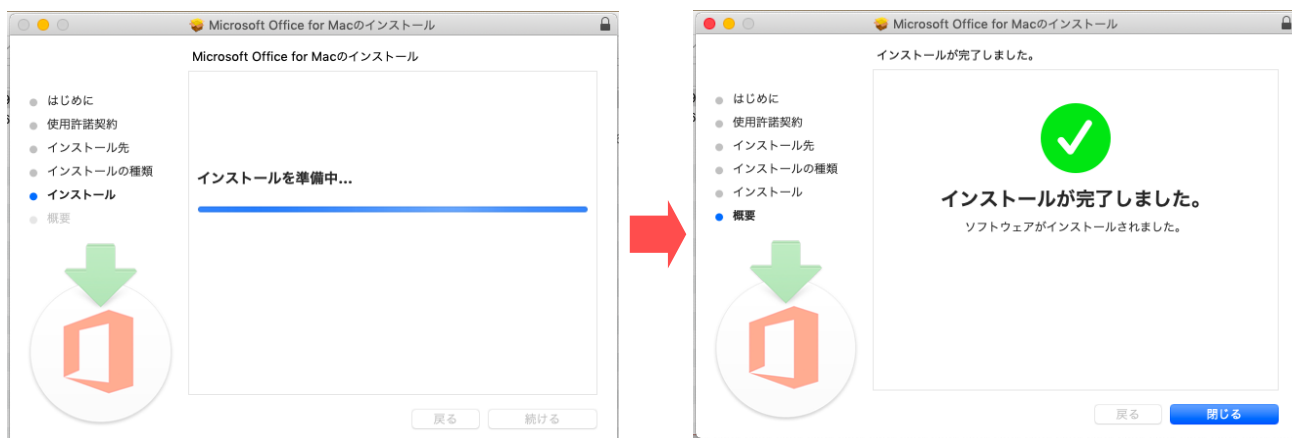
Microsoft Office for Macのインストール

Microsoft Office for Macのインストール

はじめに
使用許諾契約
インストール先
インストールの種類
インストール
概要

インストールを準備中...

戻る
続ける

Microsoft Office for Macのインストール

インストールが完了しました。

はじめに
使用許諾契約
インストール先
インストールの種類
インストール
概要

インストールが完了しました。

ソフトウェアがインストールされました。

戻る
閉じる